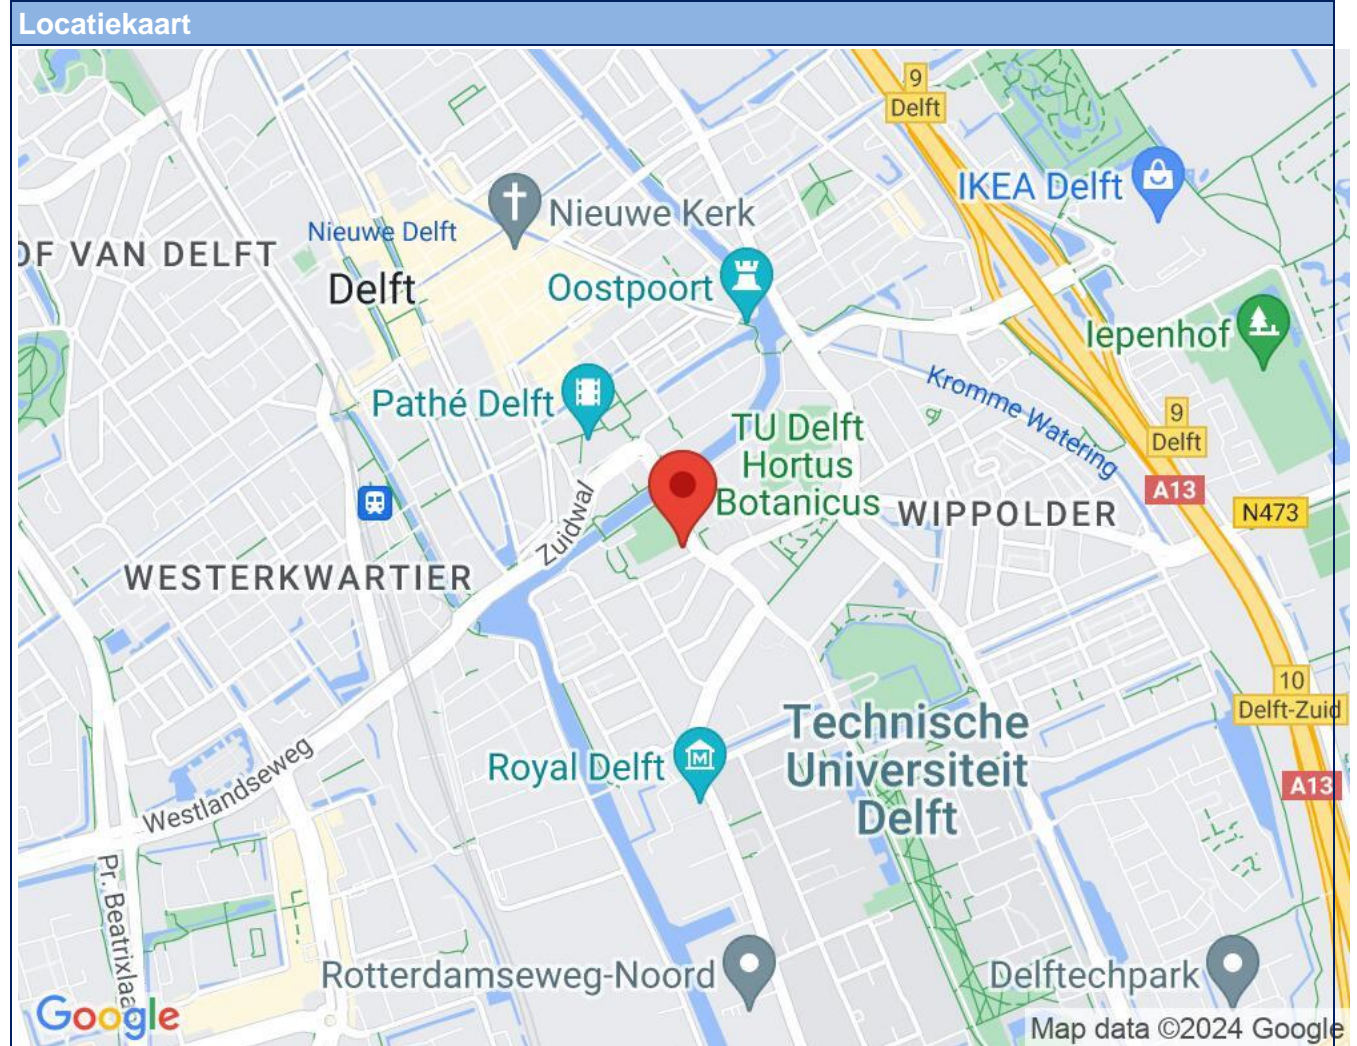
Locatiekaart

9
Delft
IKEA Delft
Nieuwe Kerk
Nieuwe Delft
OF VAN DELFT
Delft
Oostpoort
Iepenhof
Kromme Watering
Pathé Delft
9
Delft
TU Delft Hortus Botanicus
A13
N473
WIPPOLDER
Zuidwal
WESTERKWARTIER
10
Delft-Zuid
Technische Universiteit Delft
A13
Westlandseweg
Royal Delft
Pr. Beatrixlaan
Rotterdamseweg-Noord
Delftechpark
Google
Map data ©2024 Google